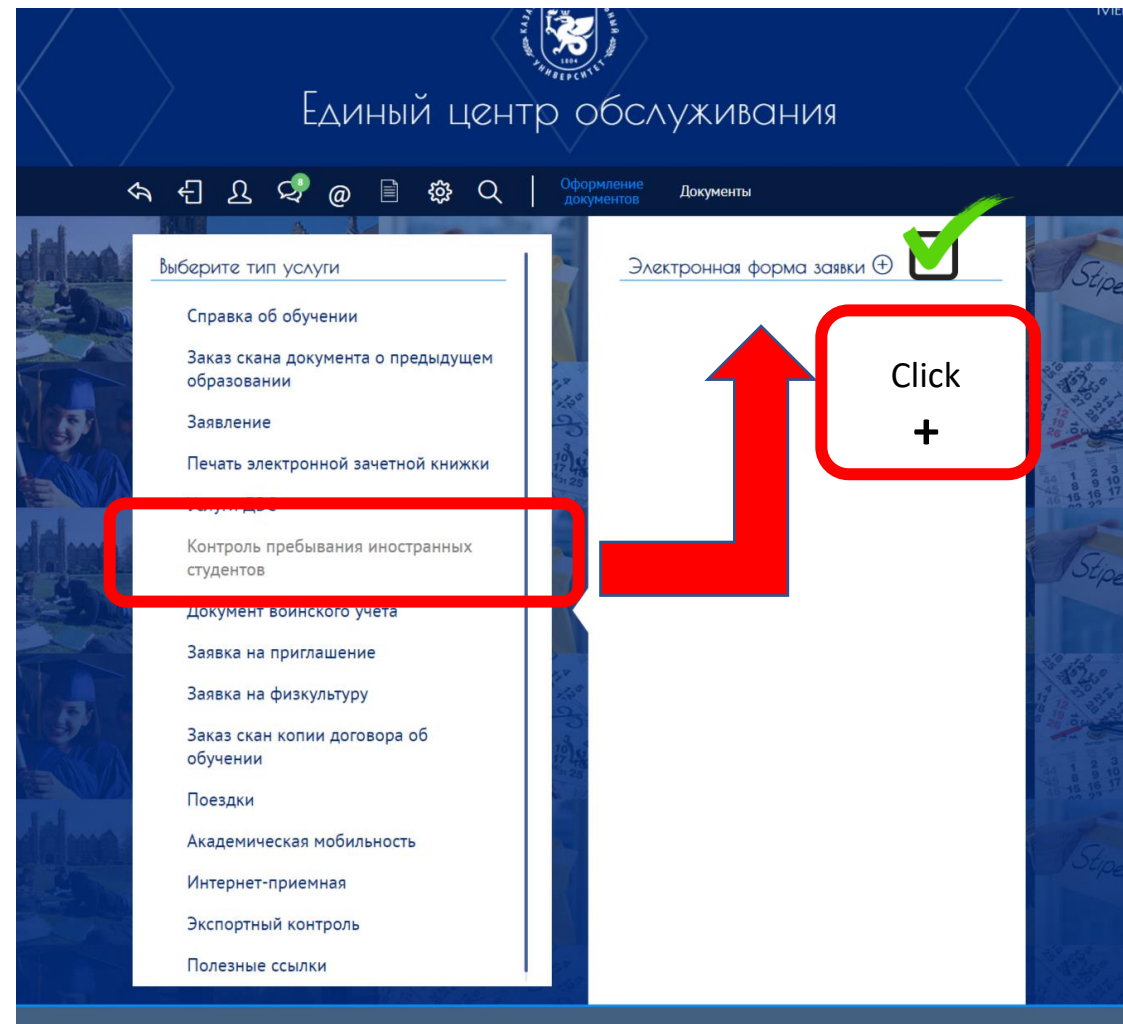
КАЗАНСКИЙ ФЕДЕРАЛЬНЫЙ УНИВЕРСИТЕТ 1804

Единый центр обслуживания

8

Оформление документов

Документы

Выберите тип услуги

Справка об обучении

Заказ скана документа о предыдущем образовании

Заявление

Печать электронной зачетной книжки

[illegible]

Контроль пребывания иностранных студентов

Документ воинского учета

Заявка на приглашение

Заявка на физкультуру

Заказ скан копии договора об обучении

Поездки

Академическая мобильность

Интернет-приемная

Экспортный контроль

Полезные ссылки

Электронная форма заявки ⊕

Click
+